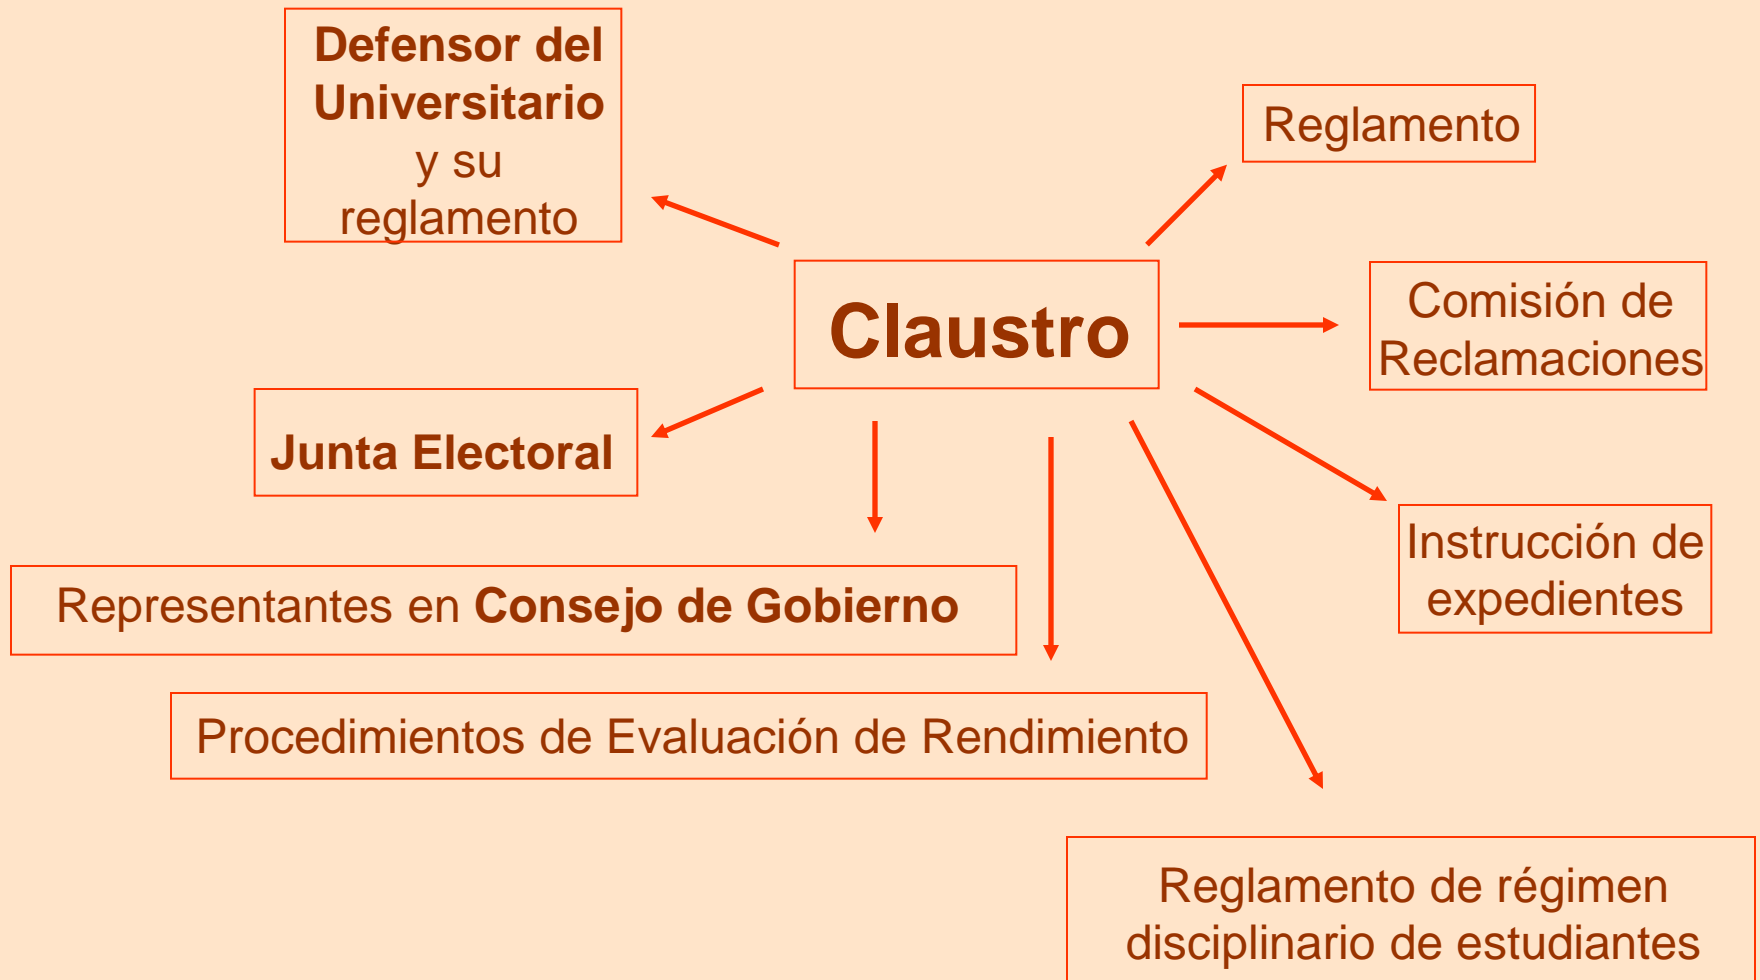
Defensor del Universitario y su reglamento

Reglamento

Claustro

Comisión de Reclamaciones

Junta Electoral

Instrucción de expedientes

Representantes en Consejo de Gobierno

Procedimientos de Evaluación de Rendimiento

Reglamento de régimen disciplinario de estudiantes